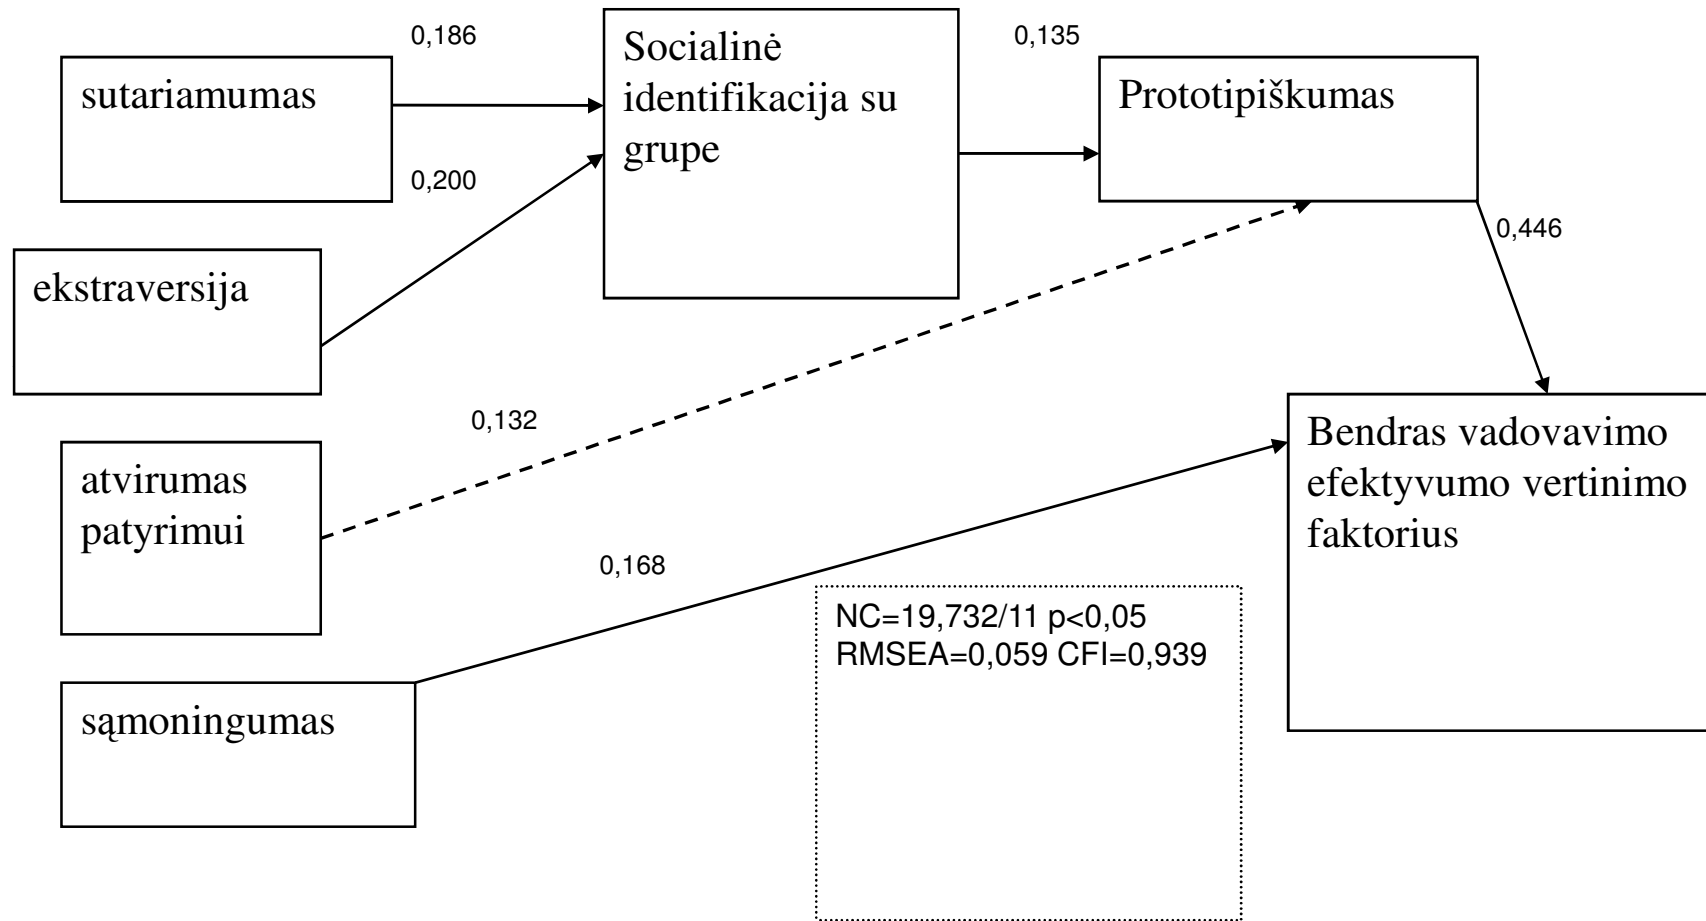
0,186

sutariamumas

0,200

Socialinė identifikacija su grupe

0,135

Prototipiškumas

0,446

ekstraversija

0,132

atvirumas patyrimui

Bendras vadovavimo efektyvumo vertinimo faktorius

0,168

NC=19,732/11 p<0,05
RMSEA=0,059 CFI=0,939

sąmoningumas